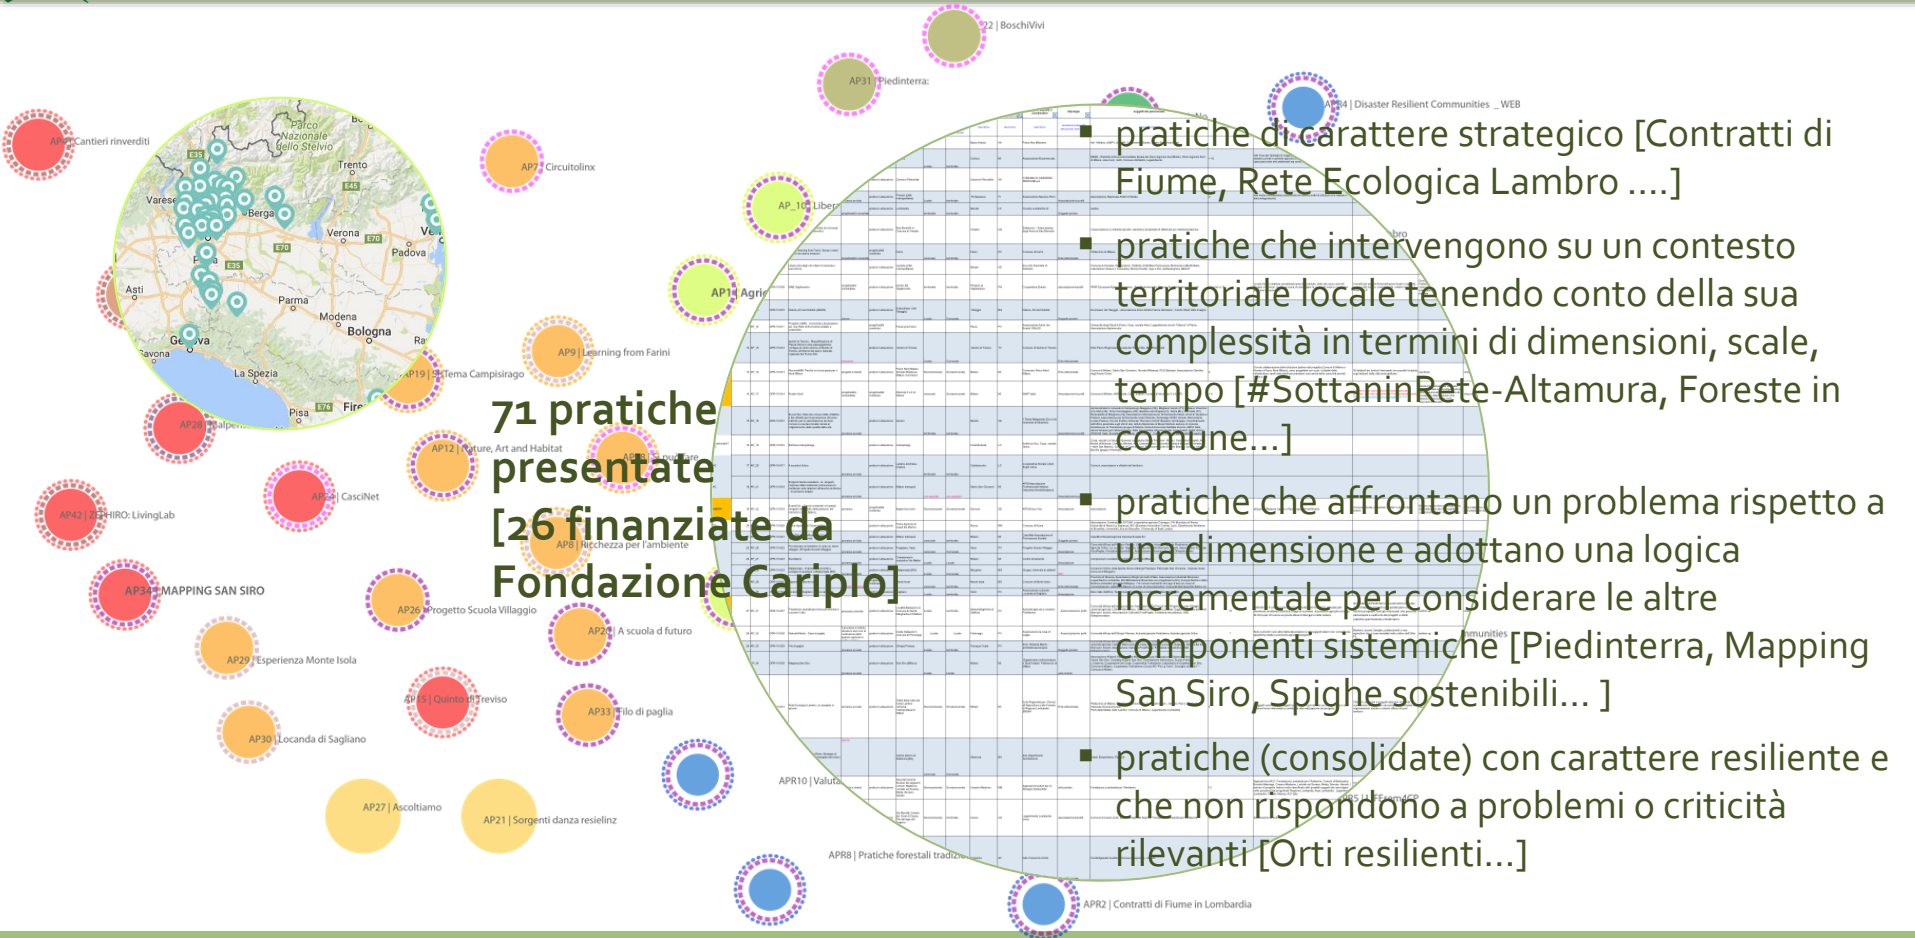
71 pratiche presentate [26 finanziate da Fondazione Cariplo]

pratiche di carattere strategico [Contratti di Fiume, Rete Ecologica Lambro ....]

pratiche che intervengono su un contesto territoriale locale tenendo conto della sua complessità in termini di dimensioni, scale, tempo [#SottaninRete-Altamura, Foreste in comune...]

pratiche che affrontano un problema rispetto a una dimensione e adottano una logica incrementale per considerare le altre componenti sistemiche [Piedinterra, Mapping San Siro, Spighe sostenibili... ]

pratiche (consolidate) con carattere resiliente e che non rispondono a problemi o criticità rilevanti [Orti resilienti...]

22 | BoschiVivi
AP31 | Piedinterra
AP4 | Disaster Resilient Communities _ WEB
AP | Cantieri rinverditi
AP7 | Circuitolinx
AP_10 | Liber
AP1 | Agri
AP9 | Learning from Farini
AP19 | Tema Campisirago
AP28 | Malpe
AP12 | Nature, Art and Habitat
AP | CasciNet
AP42 | ZEPHIRO: LivingLab
AP8 | Ricchezza per l'ambiente
AP34 | MAPPING SAN SIRO
AP26 | Progetto Scuola Villaggio
AP20 | A scuola di futuro
AP29 | Esperienza Monte Isola
AP15 | Quinto di Treviso
AP33 | Filo di paglia
AP30 | Locanda di Sagliano
AP27 | Ascoltiamo
AP21 | Sorgenti danza resielinz
APR10 | Valuta
APR8 | Pratiche forestali tradiz
APR2 | Contratti di Fiume in Lombardia

Parco Nazionale dello Stelvio
Trento
Varese
Berga
Verona
Venezia
Padova
Asti
Parma
Modena
Bologna
Genova
Savona
La Spezia
Pisa
Fire
Ra
E35
E45
E70
E76